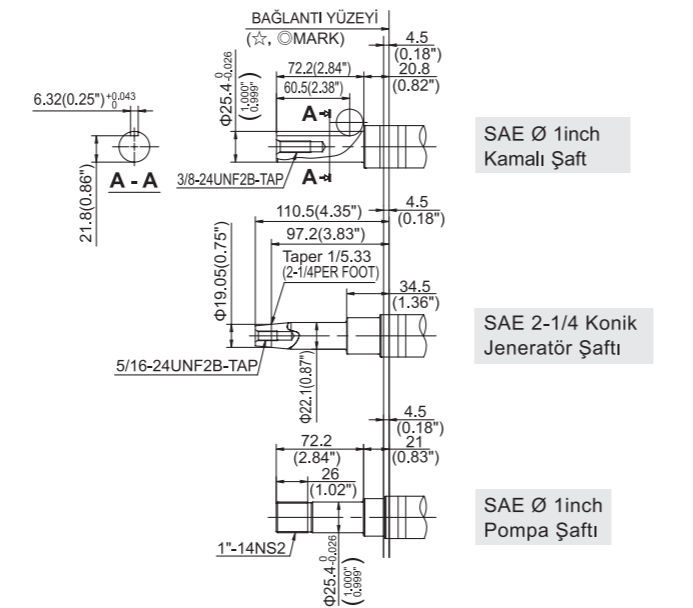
BAĞLANTI YÜZEYİ
(☆, ◎MARK)

4.5
(0.18")
20.8
(0.82")

72.2(2.84")
60.5(2.38")

6.32(0.25")$^{+0.043}_{0}$

Φ25.4$^{0}_{-0.026}$
$\left(\frac{1.000"}{0.999"}\right)$

A
A
A - A

21.8(0.86")

3/8-24UNF2B-TAP

SAE Ø 1inch
Kamalı Şaft

4.5
(0.18")
110.5(4.35")
97.2(3.83")
Taper 1/5.33
(2-1/4PER FOOT)
34.5
(1.36")

Φ19.05(0.75")

5/16-24UNF2B-TAP

Φ22.1(0.87")

SAE 2-1/4 Konik
Jeneratör Şaftı

4.5
(0.18")
72.2
(2.84")
21
(0.83")
26
(1.02")

1"-14NS2

Φ25.4$^{0}_{-0.026}$
$\left(\frac{1.000"}{0.999"}\right)$

SAE Ø 1inch
Pompa Şaftı